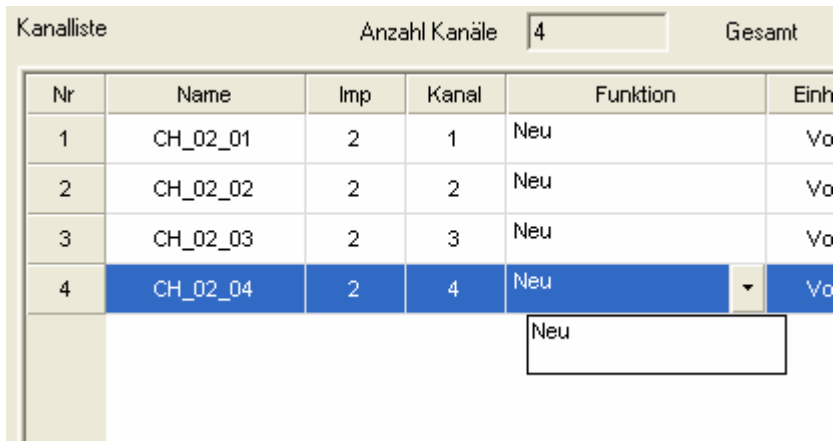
Kanalliste

Anzahl Kanäle 4

Gesamt

| Nr | Name | Imp | Kanal | Funktion | Einh |
|---|---|---|---|---|---|
| 1 | CH_02_01 | 2 | 1 | Neu | Vo |
| 2 | CH_02_02 | 2 | 2 | Neu | Vo |
| 3 | CH_02_03 | 2 | 3 | Neu | Vo |
| 4 | CH_02_04 | 2 | 4 | Neu | Vo |

Neu